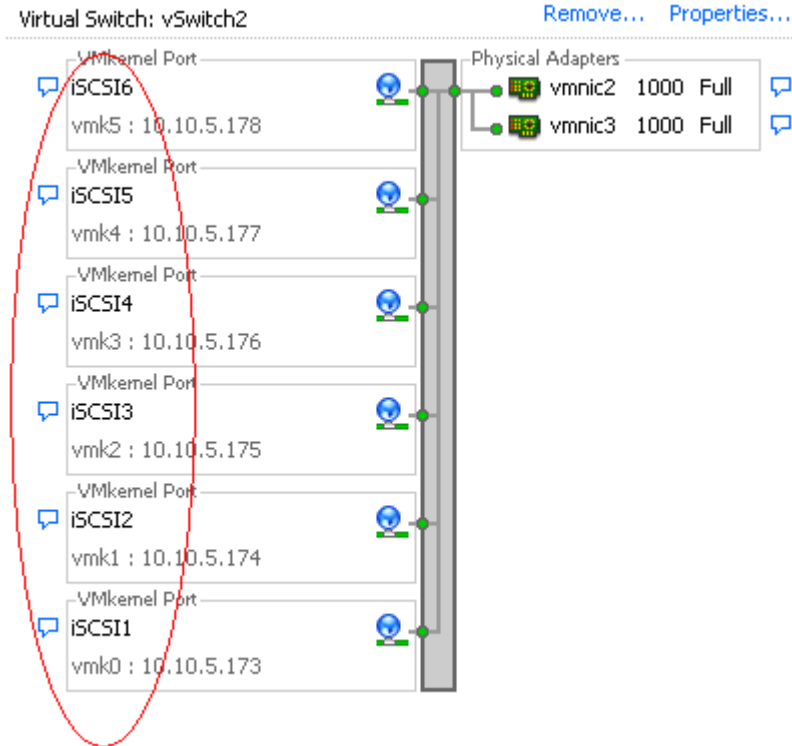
Virtual Switch: vSwitch2

Remove... Properties...

VMkernel Port
iSCSI6
vmk5 : 10.10.5.178

Physical Adapters
vmnic2 1000 Full
vmnic3 1000 Full

VMkernel Port
iSCSI5
vmk4 : 10.10.5.177

VMkernel Port
iSCSI4
vmk3 : 10.10.5.176

VMkernel Port
iSCSI3
vmk2 : 10.10.5.175

VMkernel Port
iSCSI2
vmk1 : 10.10.5.174

VMkernel Port
iSCSI1
vmk0 : 10.10.5.173